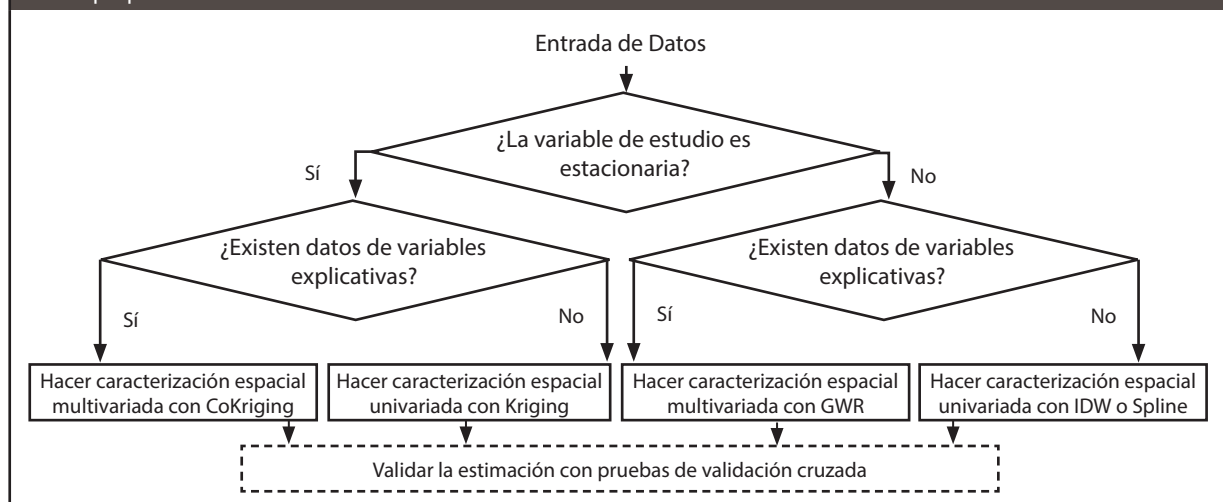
Entrada de Datos

¿La variable de estudio es estacionaria?

Sí

No

¿Existen datos de variables explicativas?

Sí

No

¿Existen datos de variables explicativas?

Sí

No

Hacer caracterización espacial multivariada con CoKriging

Hacer caracterización espacial univariada con Kriging

Hacer caracterización espacial multivariada con GWR

Hacer caracterización espacial univariada con IDW o Spline

Validar la estimación con pruebas de validación cruzada